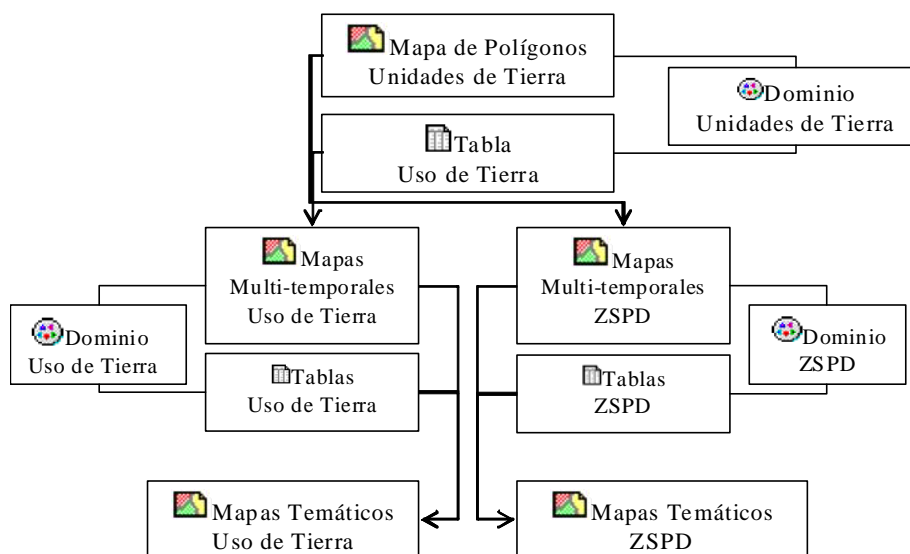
Mapa de Polígonos
Unidades de Tierra

Dominio
Unidades de Tierra

Tabla
Uso de Tierra

Mapas
Multi-temporales
Uso de Tierra

Mapas
Multi-temporales
ZSPD

Dominio
Uso de Tierra

Tablas
Uso de Tierra

Tablas
ZSPD

Dominio
ZSPD

Mapas Temáticos
Uso de Tierra

Mapas Temáticos
ZSPD